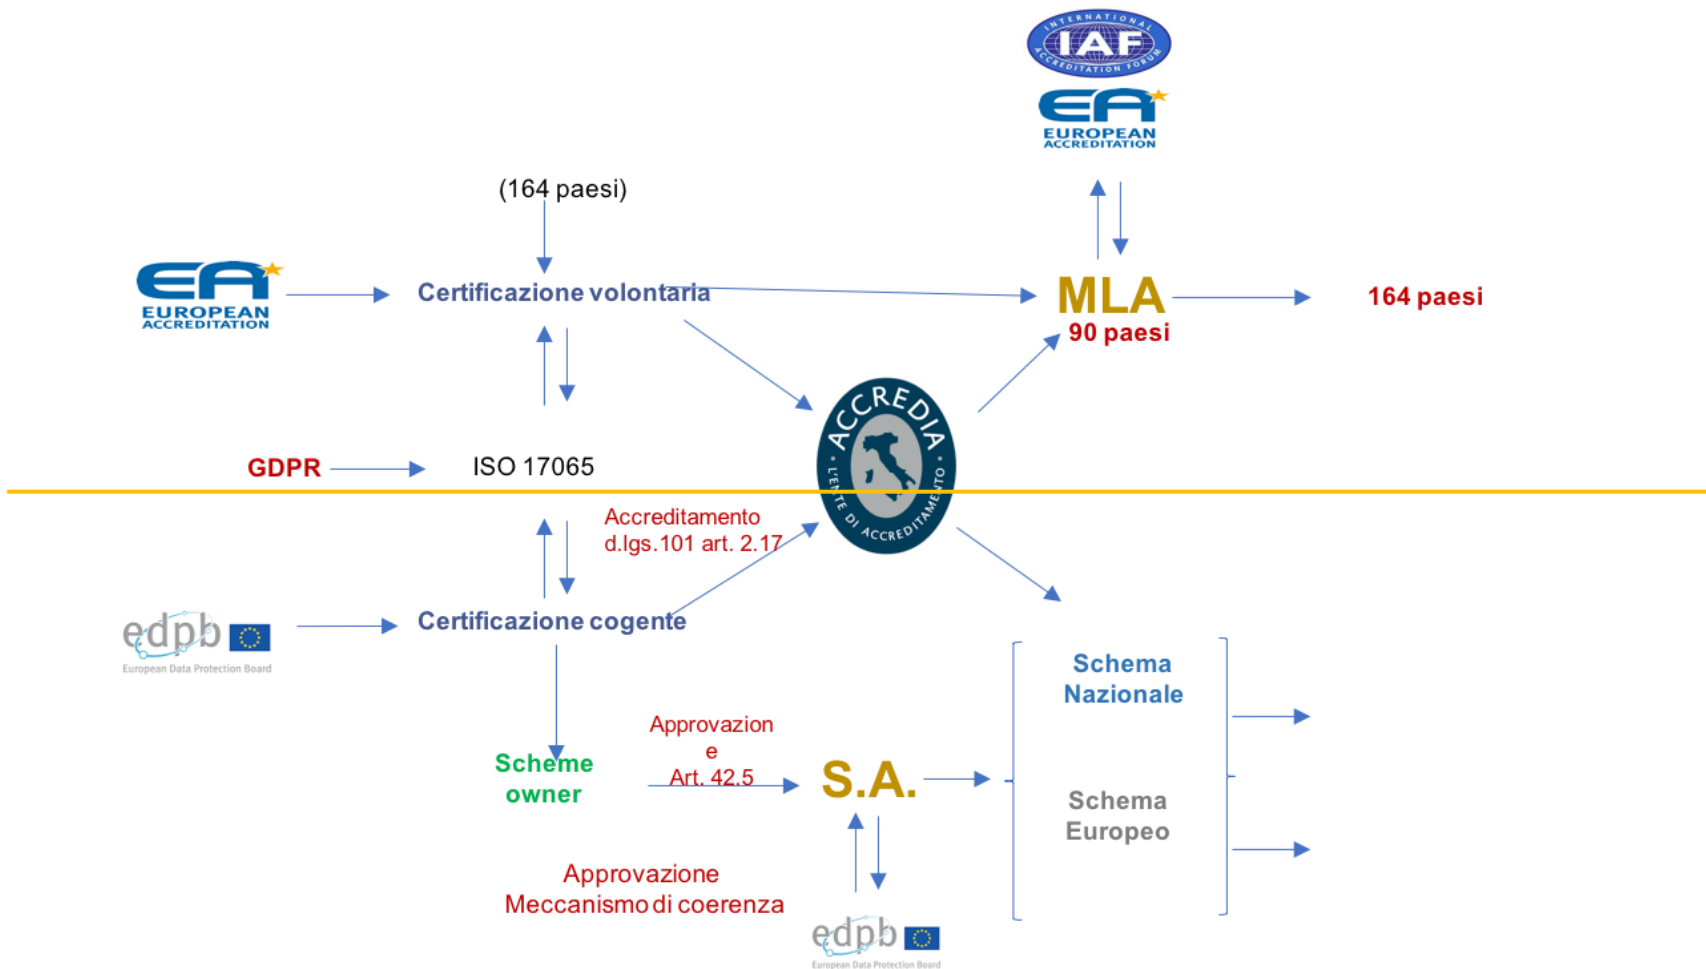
INTERNATIONAL IAF ACCREDITATION FORUM

EA EUROPEAN ACCREDITATION

(164 paesi)

EA EUROPEAN ACCREDITATION

Certificazione volontaria

MLA
90 paesi

164 paesi

ACCREDIA L'ENTE ITALIANO DI ACCREDITAMENTO

GDPR

ISO 17065

Accreditamento d.lgs.101 art. 2.17

edpb European Data Protection Board

Certificazione cogente

Schema Nazionale

Schema Europeo

Scheme owner

Approvazion e Art. 42.5

S.A.

Approvazione Meccanismo di coerenza

edpb European Data Protection Board